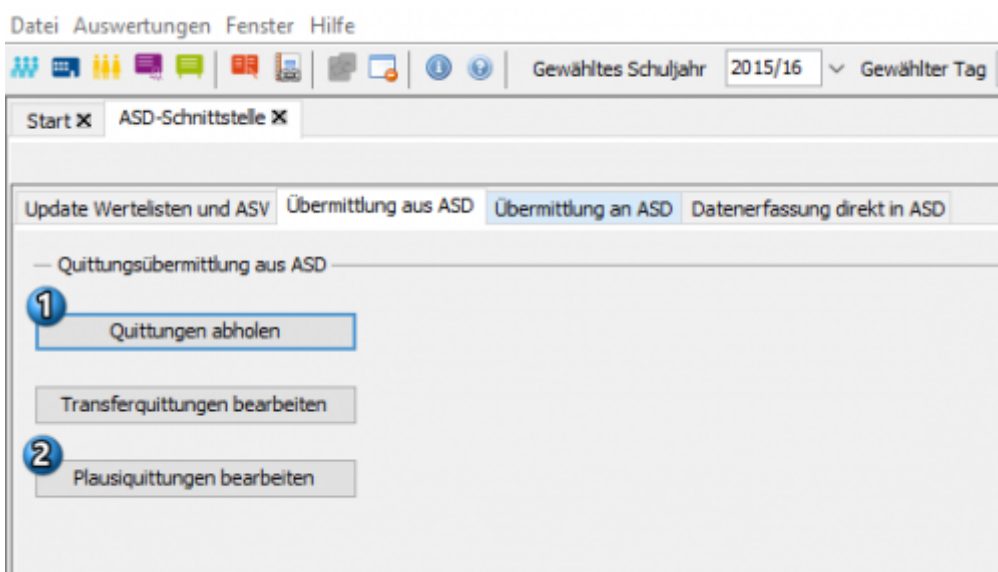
Datei Auswertungen Fenster Hilfe

Gewähltes Schuljahr 2015/16 Gewählter Tag

Start ✕ ASD-Schnittstelle ✕

Update Wertelisten und ASV Übermittlung aus ASD Übermittlung an ASD Datenerfassung direkt in ASD

Quittungsübermittlung aus ASD

1

Quittungen abholen

Transferquittungen bearbeiten

2

Plausiquittungen bearbeiten